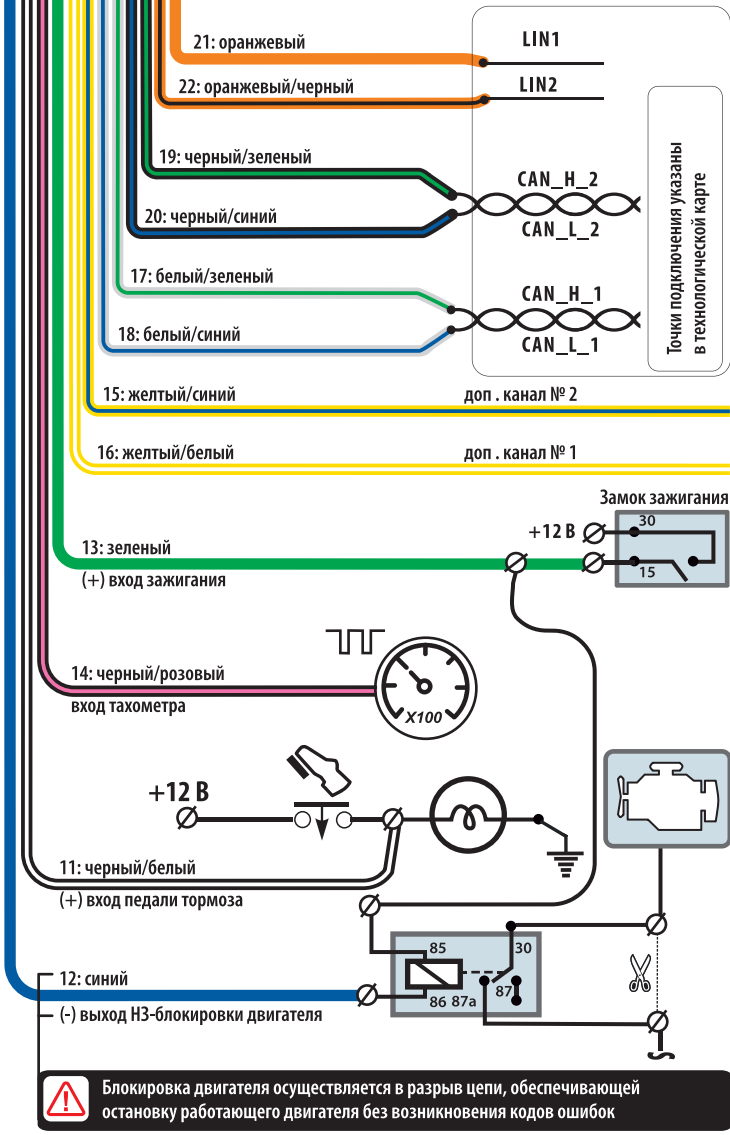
21: оранжевый
LIN1
22: оранжевый/черный
LIN2
19: черный/зеленый
CAN_H_2
20: черный/синий
CAN_L_2
17: белый/зеленый
CAN_H_1
18: белый/синий
CAN_L_1
Точки подключения указаны в технологической карте
15: желтый/синий
доп . канал № 2
16: желтый/белый
доп . канал № 1
Замок зажигания
+12 В
30
13: зеленый
15
(+) вход зажигания
14: черный/розовый
вход тахометра
X100
+12 В
11: черный/белый
(+) вход педали тормоза
85
30
12: синий
86 87a
87
(-) выход НЗ-блокировки двигателя
Блокировка двигателя осуществляется в разрыв цепи, обеспечивающей остановку работающего двигателя без возникновения кодов ошибок